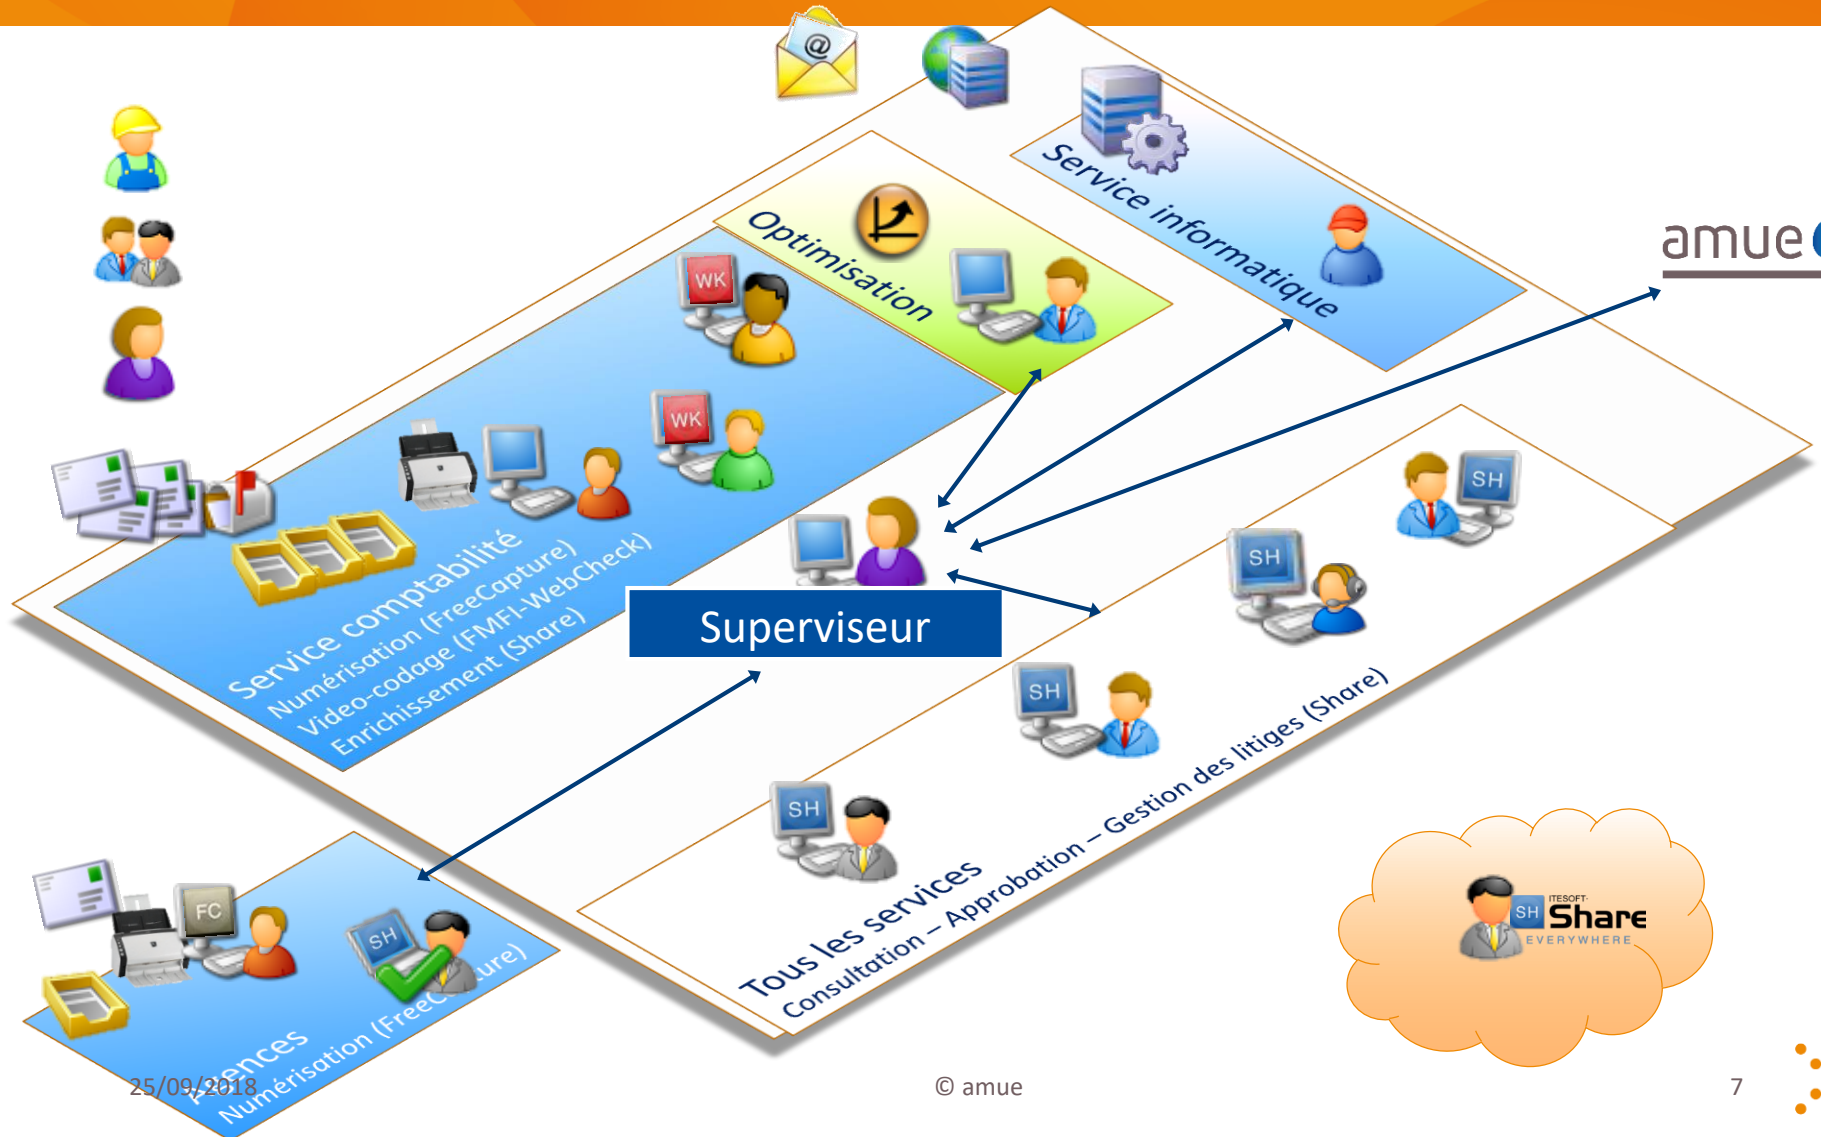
Service informatique

Optimisation

WK

WK

amue

Service comptabilité
Numérisation (FreeCapture)
Video-codage (FMFI-WebCheck)
Enrichissement (Share)

Superviseur

SH

SH

SH

SH

Tous les services
Consultation – Approbation – Gestion des litiges (Share)

FC

SH

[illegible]ences
Numérisation (FreeC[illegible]ure)

SH ITESOFT Share EVERYWHERE

25/09/2018

© amue

7